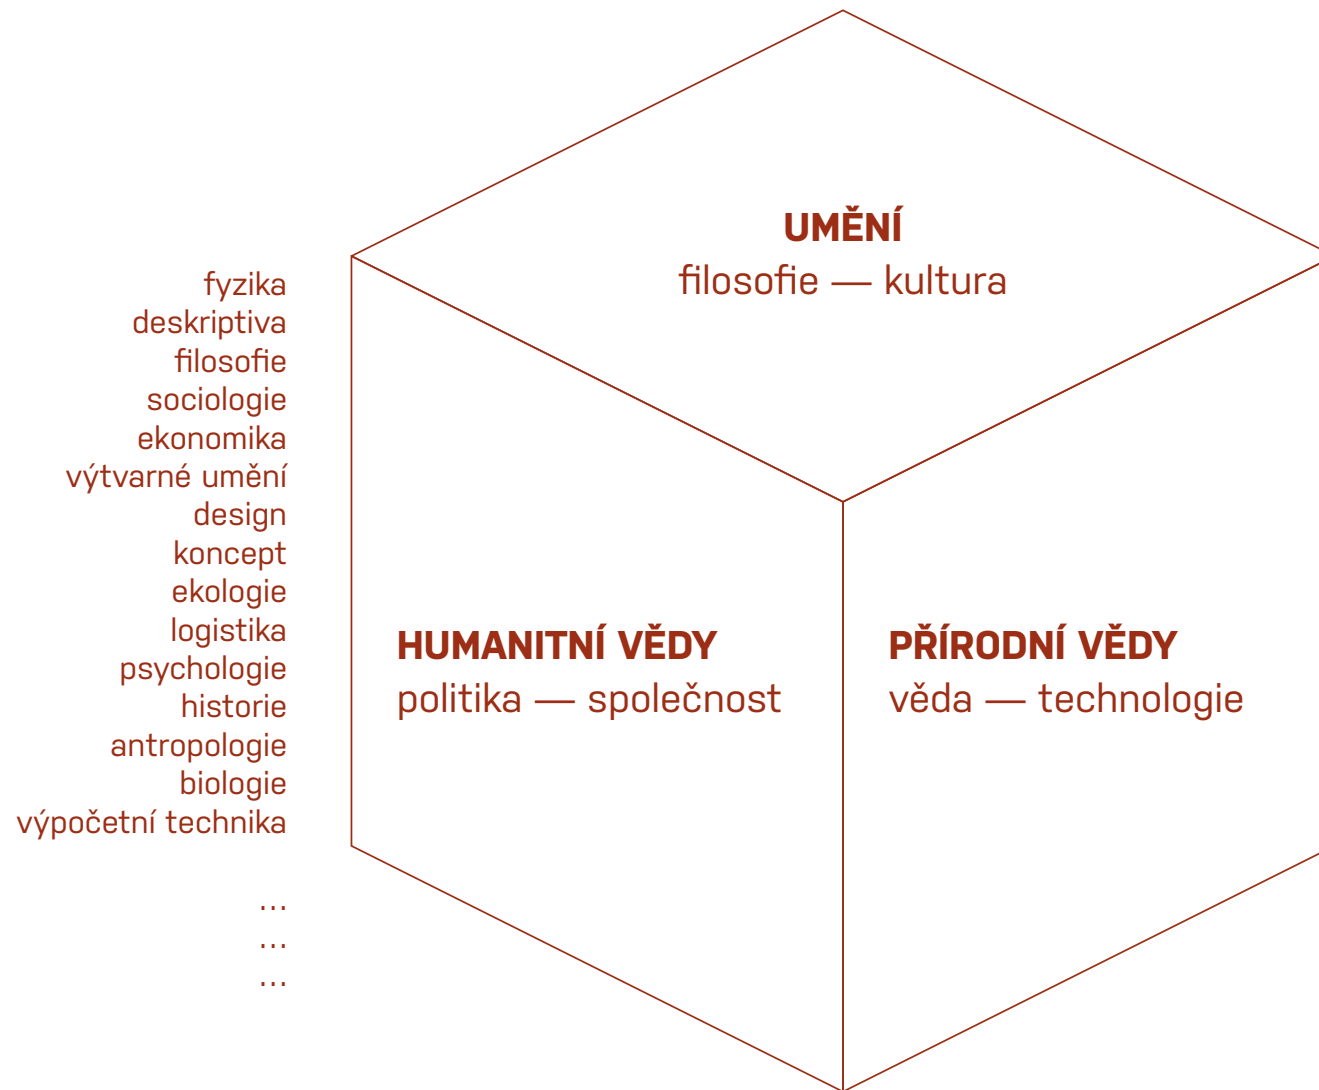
fyzika
deskriptiva
filosofie
sociologie
ekonomika
výtvarné umění
design
koncept
ekologie
logistika
psychologie
historie
antropologie
biologie
výpočetní technika

...
...
...

UMĚNÍ
filosofie — kultura

HUMANITNÍ VĚDY
politika — společnost

PŘÍRODNÍ VĚDY
věda — technologie